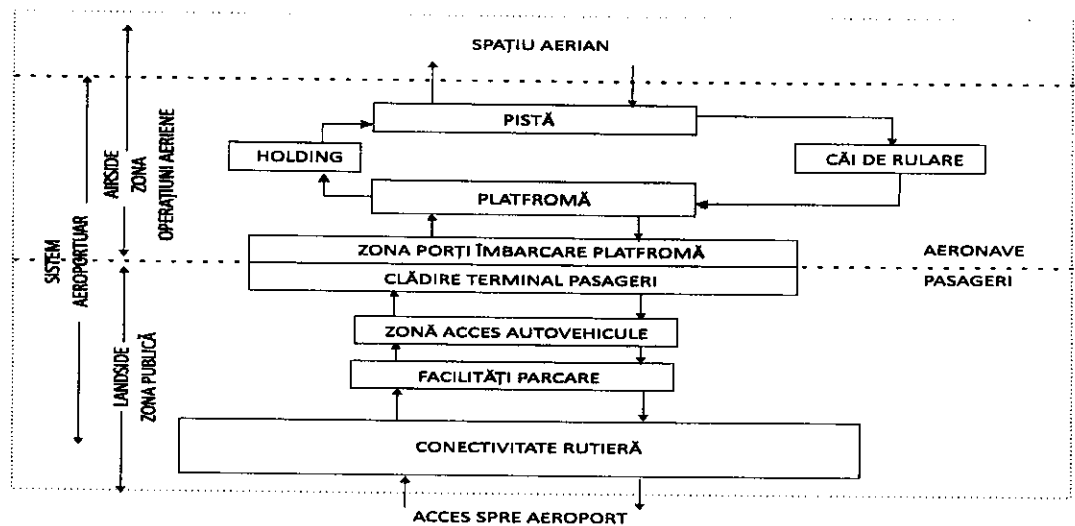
SPAȚIU AERIAN

PISTĂ

HOLDING

CĂI DE RULARE

PLATFROMĂ

ZONA PORȚI ÎMBARCARE PLATFROMĂ

CLĂDIRE TERMINAL PASAGERI

AERONAVE

PASAGERI

ZONĂ ACCES AUTOVEHICULE

FACILITĂȚI PARCARE

CONECTIVITATE RUTIERĂ

ACCES SPRE AEROPORT

SISTEM AEROPORTUAR

AIRSIDE ZONA OPERAȚIUNI AERIENE

LANDSIDE ZONA PUBLICĂ